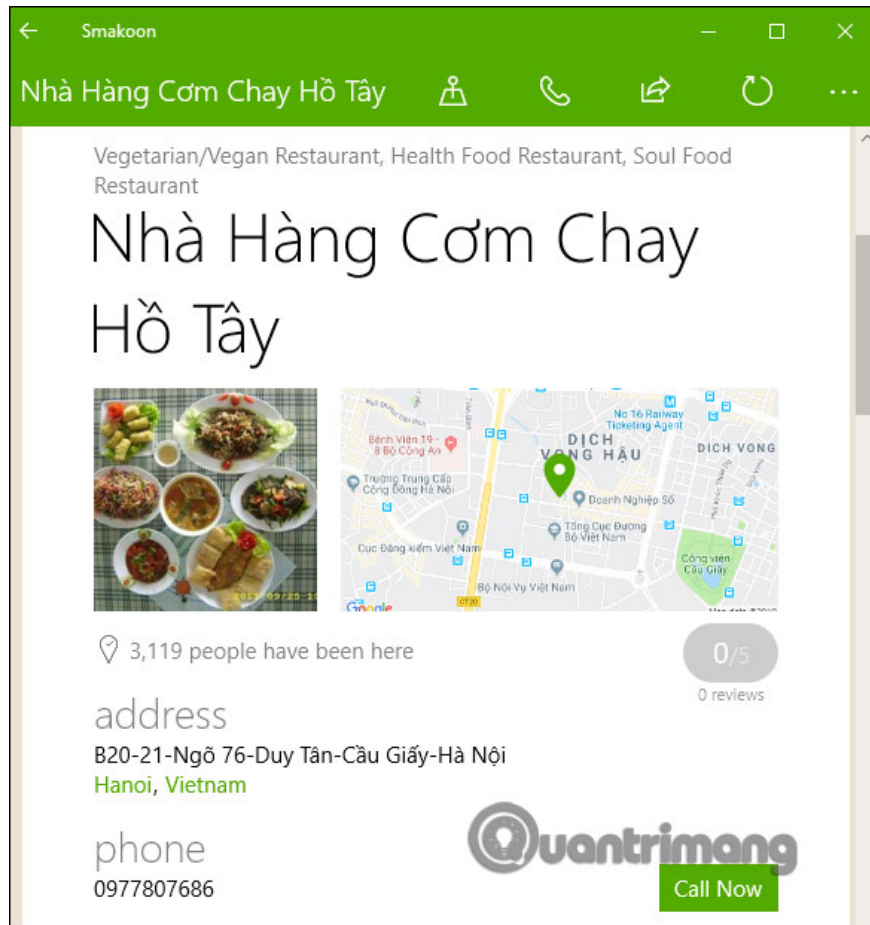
Smakoon

Nhà Hàng Cơm Chay Hồ Tây

Vegetarian/Vegan Restaurant, Health Food Restaurant, Soul Food Restaurant

Nhà Hàng Cơm Chay Hồ Tây

No 16 Railway Ticketing Agent
Bệnh Viện 19 - 8 Bộ Công An
DỊCH VỌNG HẬU
DỊCH VỌNG
Trường Trung Cấp Cộng Đồng Hà Nội
Doanh Nghiệp Số
Tổng Cục Đường Bộ Việt Nam
Cục Đăng kiểm Việt Nam
Công viên Cầu Giấy
Bộ Nội Vụ Việt Nam
Google

3,119 people have been here

0/5
0 reviews

address
B20-21-Ngõ 76-Duy Tân-Cầu Giấy-Hà Nội
Hanoi, Vietnam

phone
0977807686

Quantrimang

Call Now